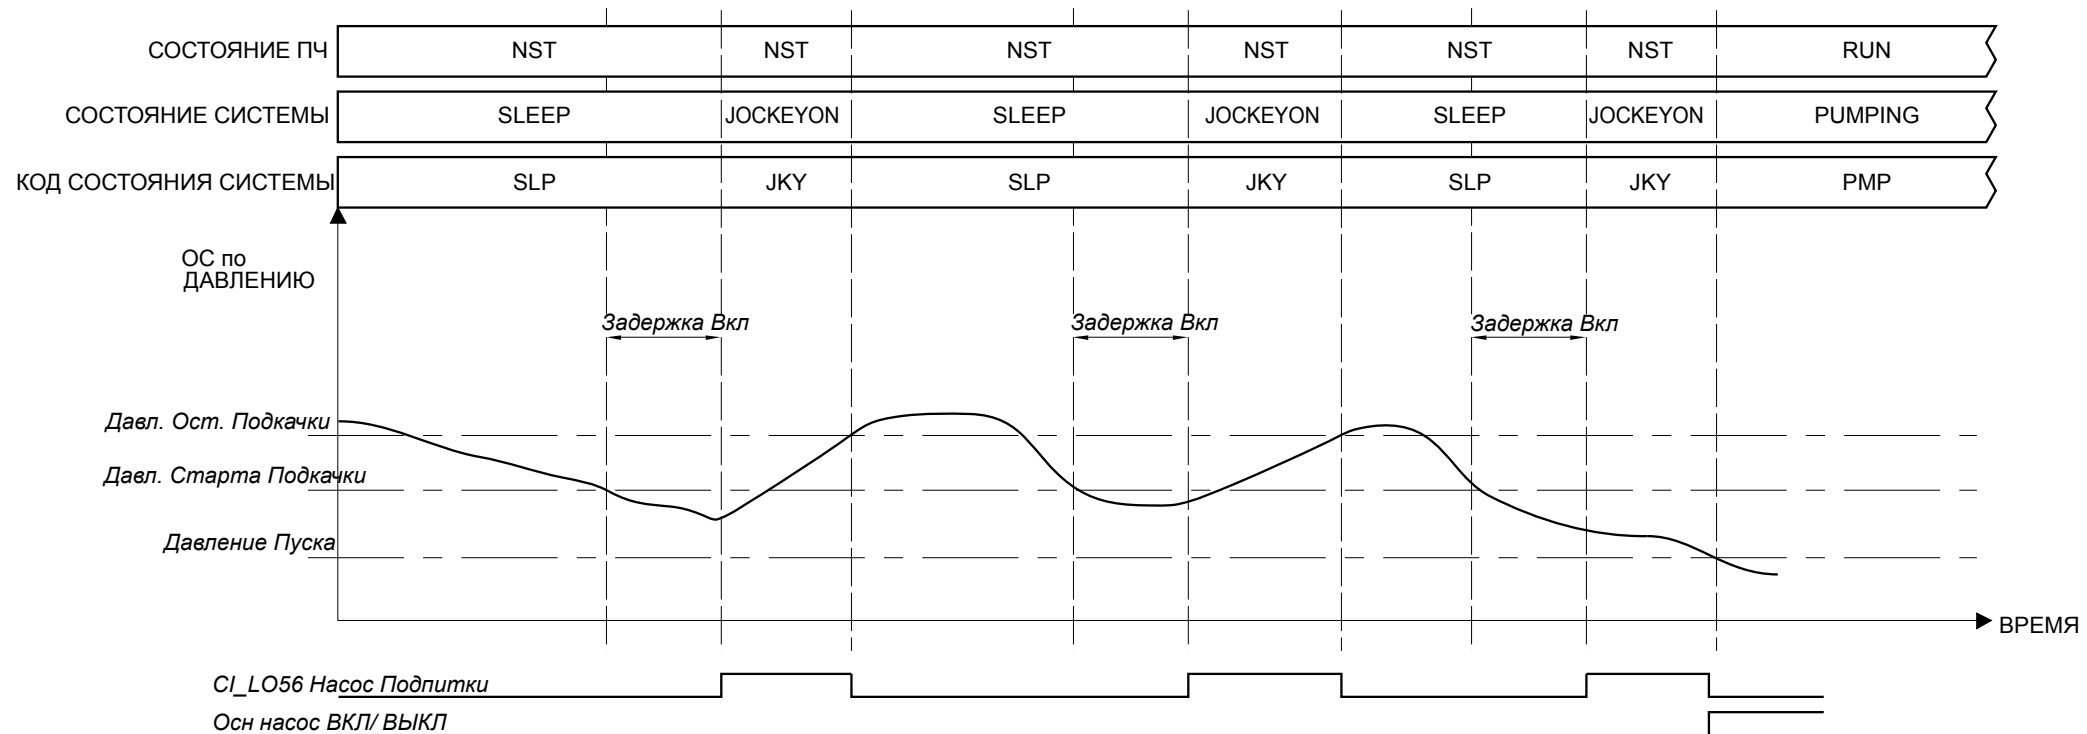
СОСТОЯНИЕ ПЧ NST NST NST NST NST NST RUN

СОСТОЯНИЕ СИСТЕМЫ SLEEP JOCKEYON SLEEP JOCKEYON SLEEP JOCKEYON PUMPING

КОД СОСТОЯНИЯ СИСТЕМЫ SLP JKY SLP JKY SLP JKY PMP

ОС по ДАВЛЕНИЮ

Задержка Вкл

Задержка Вкл

Задержка Вкл

Давл. Ост. Подкачки

Давл. Старта Подкачки

Давление Пуска

ВРЕМЯ

CI_LO56 Насос Подпитки

Осн насос ВКЛ/ ВЫКЛ